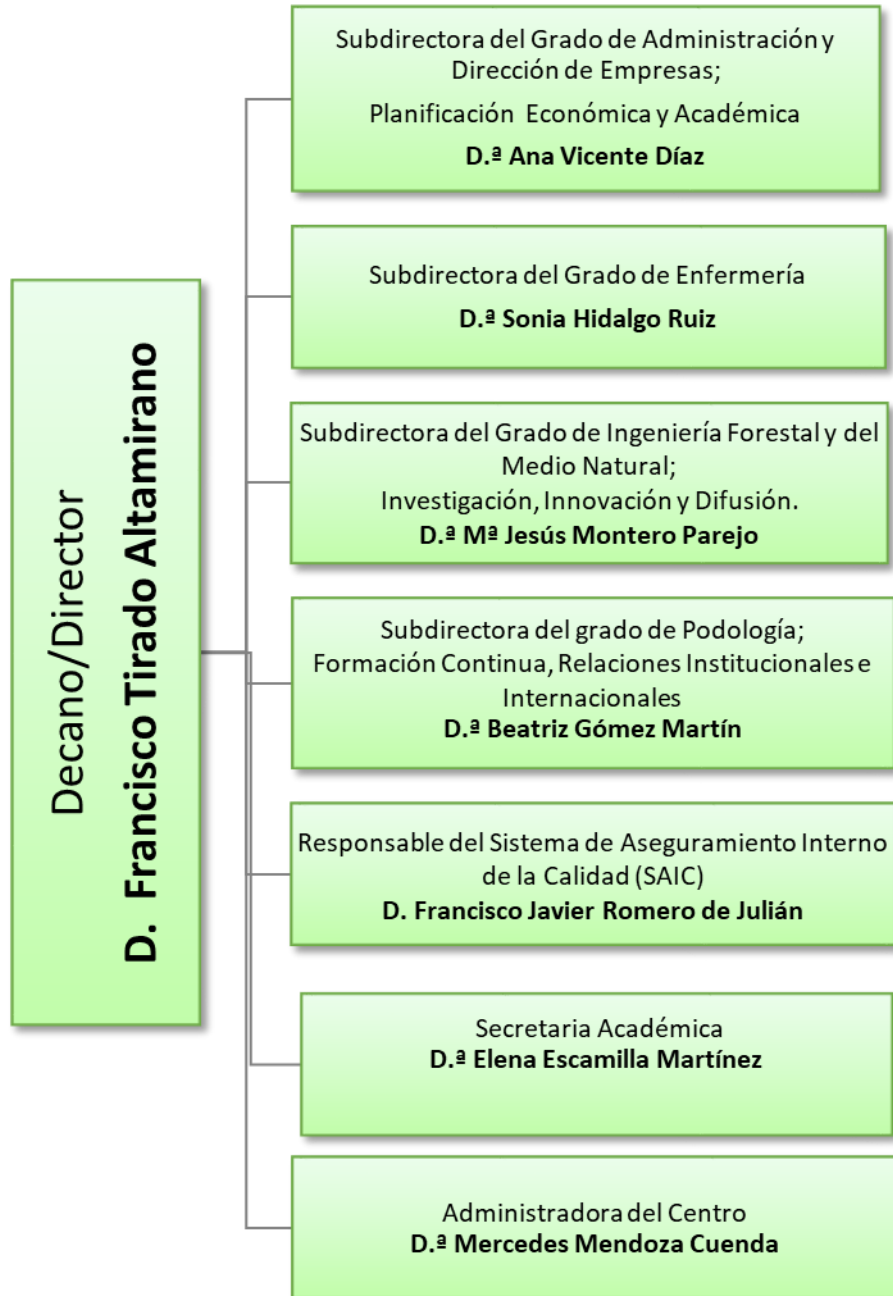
Decano/Director
D. Francisco Tirado Altamirano

Subdirectora del Grado de Administración y Dirección de Empresas;
Planificación Económica y Académica
D.ª Ana Vicente Díaz

Subdirectora del Grado de Enfermería
D.ª Sonia Hidalgo Ruiz

Subdirectora del Grado de Ingeniería Forestal y del Medio Natural;
Investigación, Innovación y Difusión.
D.ª Mª Jesús Montero Parejo

Subdirectora del grado de Podología;
Formación Continua, Relaciones Institucionales e Internacionales
D.ª Beatriz Gómez Martín

Responsable del Sistema de Aseguramiento Interno de la Calidad (SAIC)
D. Francisco Javier Romero de Julián

Secretaria Académica
D.ª Elena Escamilla Martínez

Administradora del Centro
D.ª Mercedes Mendoza Cuenda